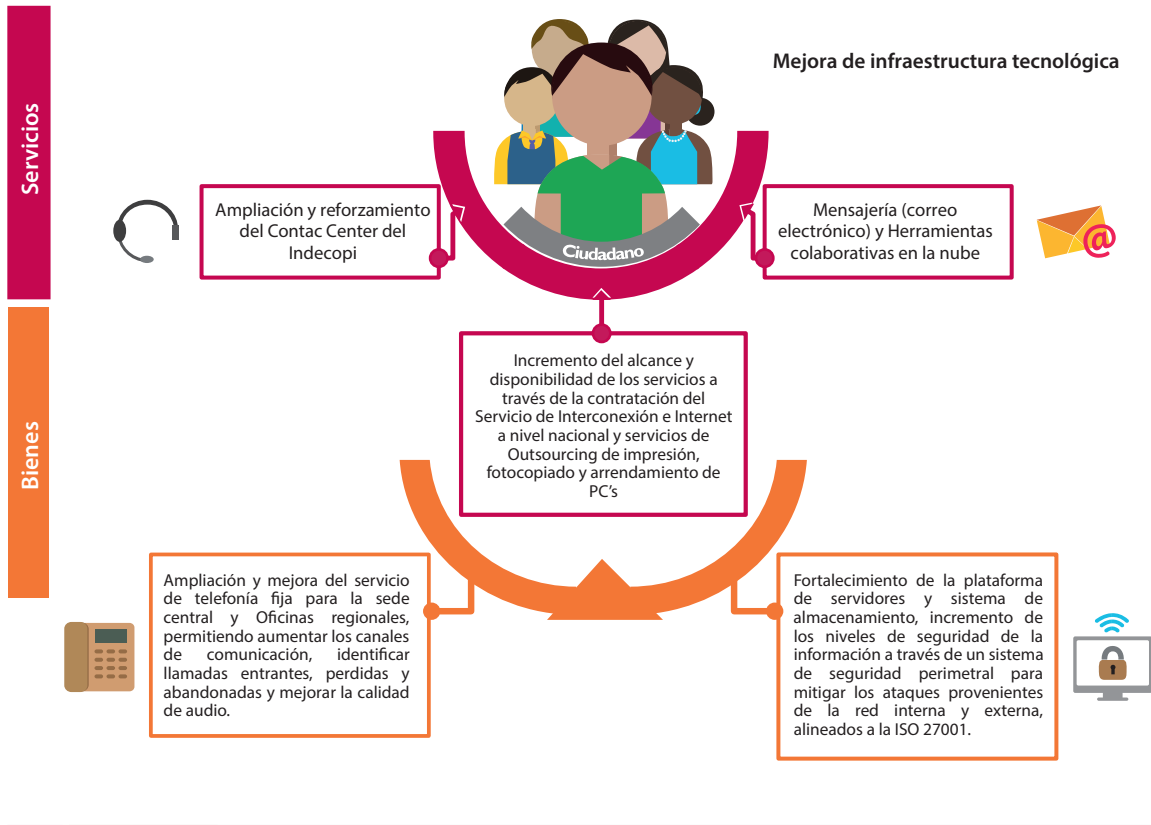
Servicios

Bienes

Mejora de infraestructura tecnológica

Ciudadano

Ampliación y reforzamiento del Contac Center del Indecopi

Mensajería (correo electrónico) y Herramientas colaborativas en la nube

Incremento del alcance y disponibilidad de los servicios a través de la contratación del Servicio de Interconexión e Internet a nivel nacional y servicios de Outsourcing de impresión, fotocopiado y arrendamiento de PC's

Ampliación y mejora del servicio de telefonía fija para la sede central y Oficinas regionales, permitiendo aumentar los canales de comunicación, identificar llamadas entrantes, perdidas y abandonadas y mejorar la calidad de audio.

Fortalecimiento de la plataforma de servidores y sistema de almacenamiento, incremento de los niveles de seguridad de la información a través de un sistema de seguridad perimetral para mitigar los ataques provenientes de la red interna y externa, alineados a la ISO 27001.